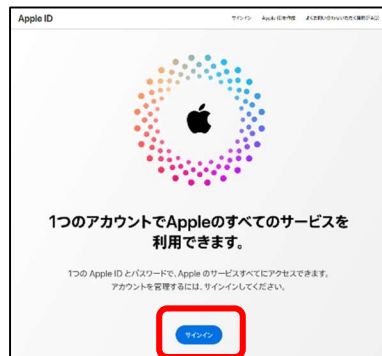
Apple ID

サインイン Apple IDを作成 よくあるお問い合わせ(英語)

1つのアカウントでAppleのすべてのサービスを利用できます。

1つの Apple ID とパスワードで、Apple のサービスすべてにアクセスできます。
アカウントを管理するには、サインインしてください。

サインイン